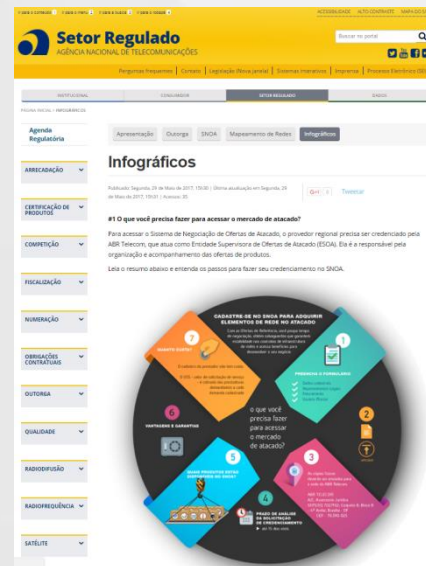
ACESSIBILIDADE ALTO CONTRASTE MAPA DO SITE

Setor Regulado
AGÊNCIA NACIONAL DE TELECOMUNICAÇÕES

Buscar no portal

Perguntas frequentes | Contato | Legislação (Nova janela) | Sistemas Interativos | Imprensa | Processo Eletrônico (SEI)

INSTITUCIONAL CONSUMIDOR SETOR REGULADO DADOS

PÁGINA INICIAL > INFOGRÁFICOS

Agenda Regulatória

ARRECADAÇÃO

CERTIFICAÇÃO DE PRODUTOS

COMPETIÇÃO

FISCALIZAÇÃO

NUMERAÇÃO

OBRIGAÇÕES CONTRATUAIS

OUTORGA

QUALIDADE

RADIODIFUSÃO

RADIOFREQUÊNCIA

SATÉLITE

Apresentação Outorga SNOA Mapeamento de Redes Infográficos

Infográficos

Publicado: Segunda, 29 de Maio de 2017, 15h30 | Última atualização em Segunda, 29 de Maio de 2017, 15h31 | Acessos: 30

G+1 Tweetar

#1 O que você precisa fazer para acessar o mercado de atacado?

Para acessar o Sistema de Negociação de Ofertas de Atacado, o provedor regional precisa ser credenciado pela ABR Telecom, que atua como Entidade Supervisora de Ofertas de Atacado (ESOA). Ela é a responsável pela organização e acompanhamento das ofertas de produtos.

Leia o resumo abaixo e entenda os passos para fazer seu credenciamento no SNOA.

CADASTRE-SE NO SNOA PARA ADQUIRIR ELEMENTOS DE REDE NO ATACADO

O que você precisa fazer para acessar o mercado de atacado?

1 PREENCHA O FORMULÁRIO

2

3

4 PRAZO DE ANÁLISE DA SOLICITAÇÃO DE CREDENCIAMENTO

5 QUAIS PRODUTOS ESTÃO DISPONÍVEIS NO SNOA?

6 VANTAGENS E GARANTIAS

7 QUANTO CUSTA?

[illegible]